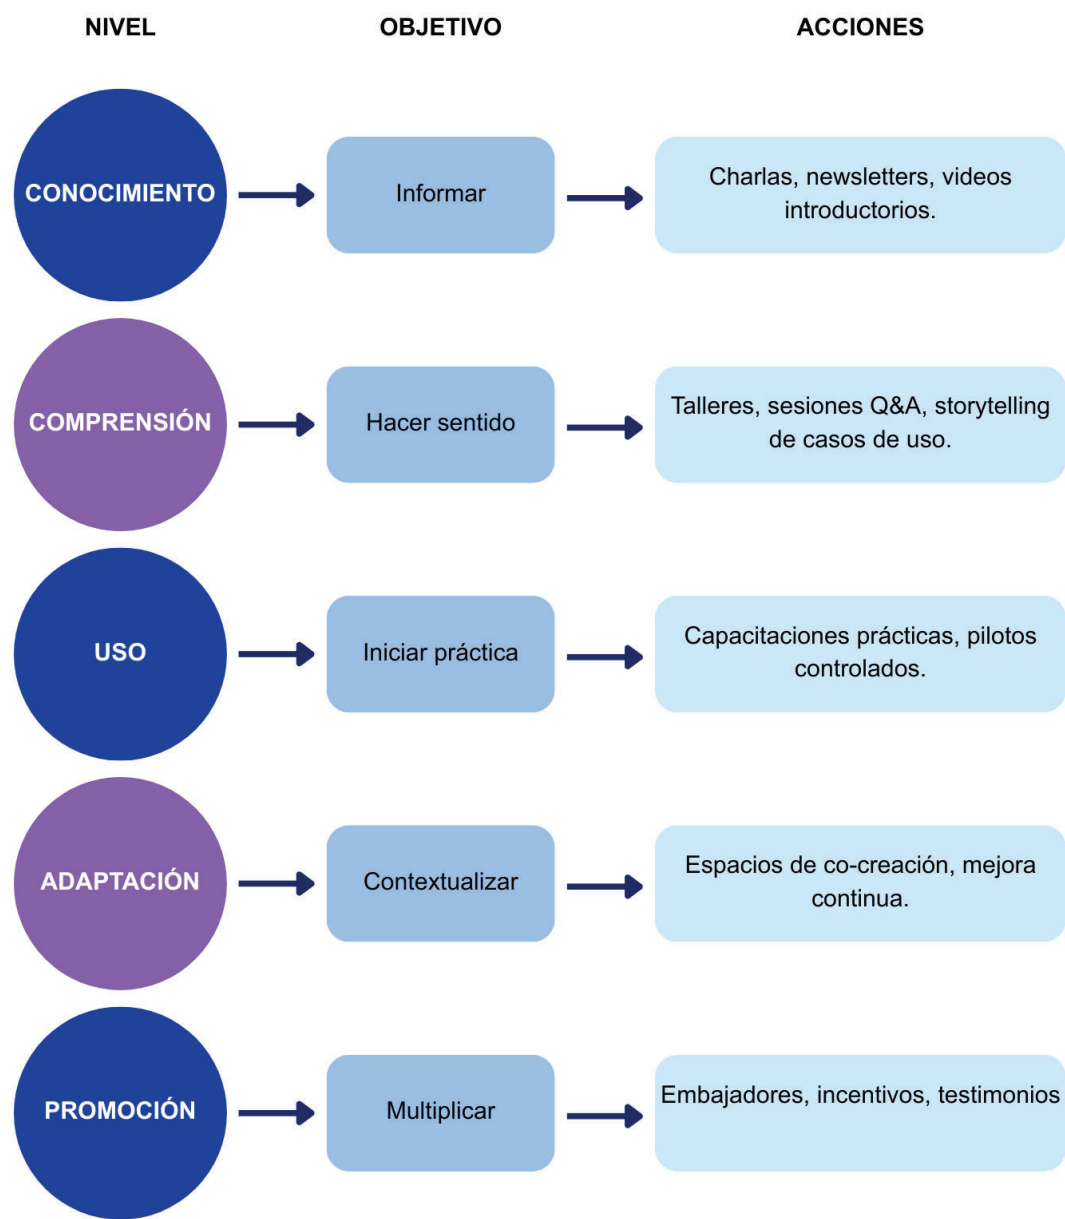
| NIVEL | OBJETIVO | ACCIONES |
|---|---|---|
| CONOCIMIENTO | Informar | Charlas, newsletters, videos introductorios. |
| COMPRENSIÓN | Hacer sentido | Talleres, sesiones Q&A, storytelling de casos de uso. |
| USO | Iniciar práctica | Capacitaciones prácticas, pilotos controlados. |
| ADAPTACIÓN | Contextualizar | Espacios de co-creación, mejora continua. |
| PROMOCIÓN | Multiplicar | Embajadores, incentivos, testimonios |